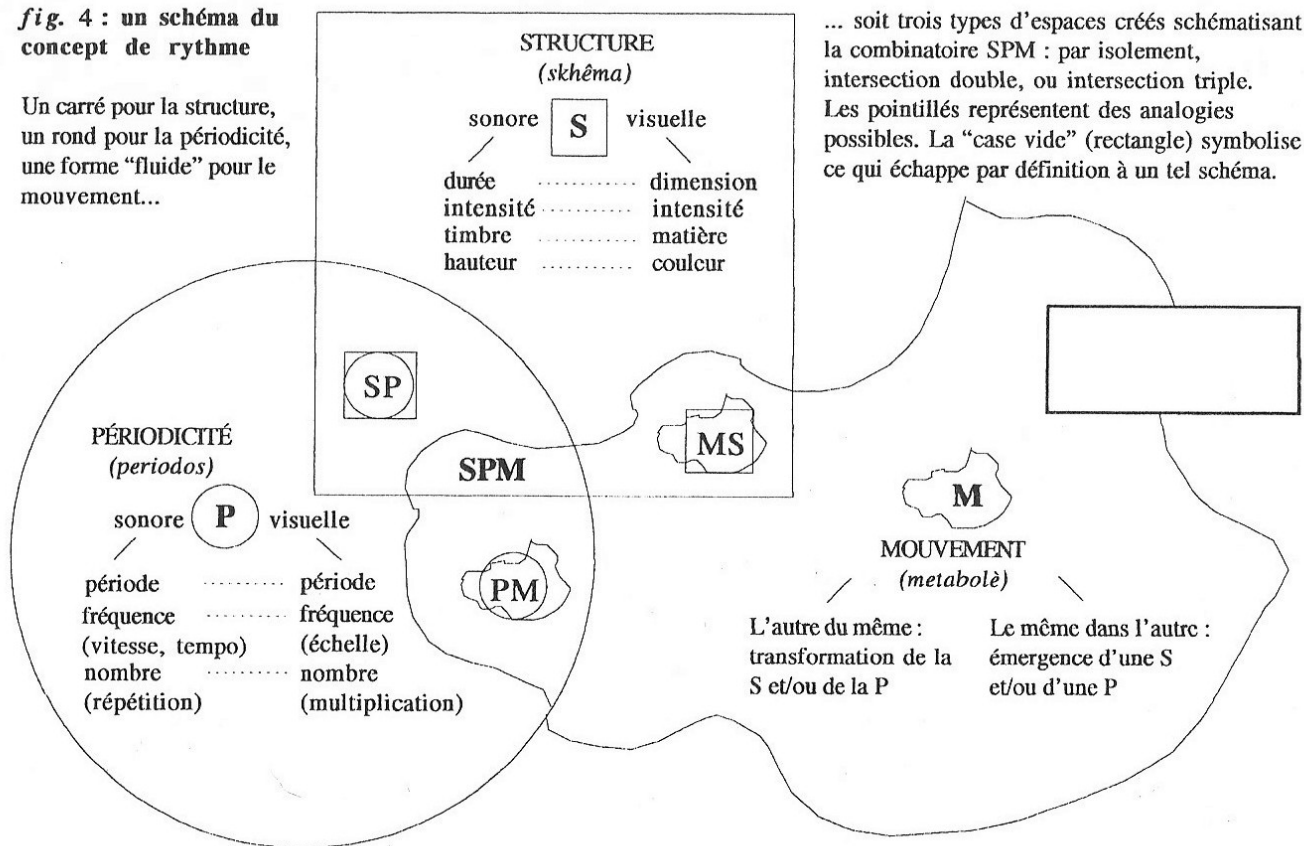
*fig.* 4 : un schéma du concept de rythme

Un carré pour la structure, un rond pour la périodicité, une forme "fluide" pour le mouvement...

STRUCTURE
(*skhêma*)

sonore S visuelle

durée ............ dimension
intensité ............ intensité
timbre ............ matière
hauteur ............ couleur

... soit trois types d'espaces créés schématisant la combinatoire SPM : par isolement, intersection double, ou intersection triple. Les pointillés représentent des analogies possibles. La "case vide" (rectangle) symbolise ce qui échappe par définition à un tel schéma.

SP

MS

SPM

PÉRIODICITÉ
(*periodos*)

sonore P visuelle

période ............ période
fréquence ............ fréquence
(vitesse, tempo) (échelle)
nombre ............ nombre
(répétition) (multiplication)

PM

M

MOUVEMENT
(*metabolè*)

L'autre du même : transformation de la S et/ou de la P

Le même dans l'autre : émergence d'une S et/ou d'une P